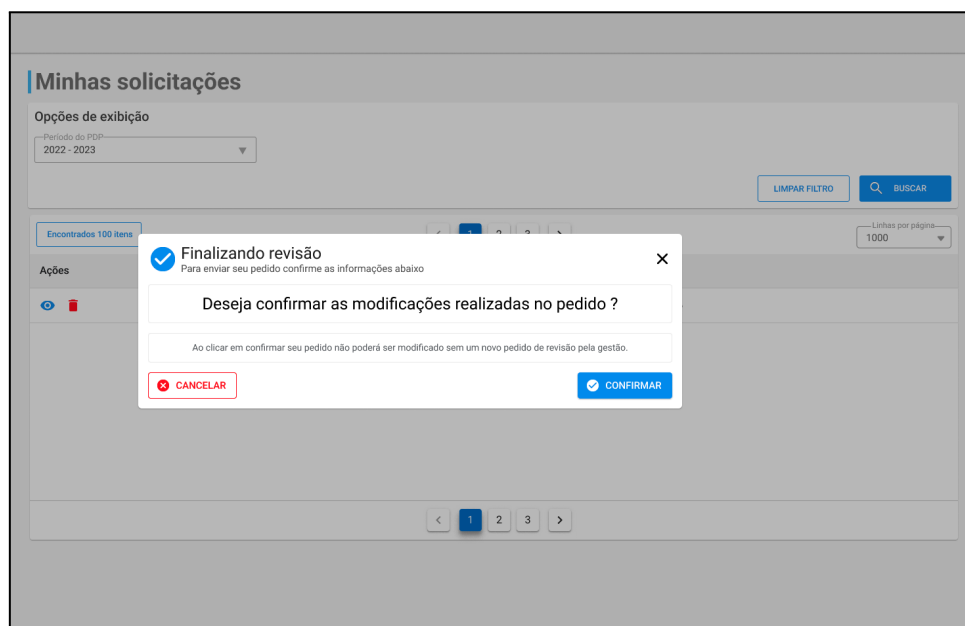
Minhas solicitações

Opções de exibição

Período do PDP
2022 - 2023

LIMPAR FILTRO
BUSCAR

Encontrados 100 itens

< 1 2 3 >

Linhas por página
1000

Ações

Finalizando revisão
Para enviar seu pedido confirme as informações abaixo

Deseja confirmar as modificações realizadas no pedido ?

Ao clicar em confirmar seu pedido não poderá ser modificado sem um novo pedido de revisão pela gestão.

CANCELAR
CONFIRMAR

< 1 2 3 >